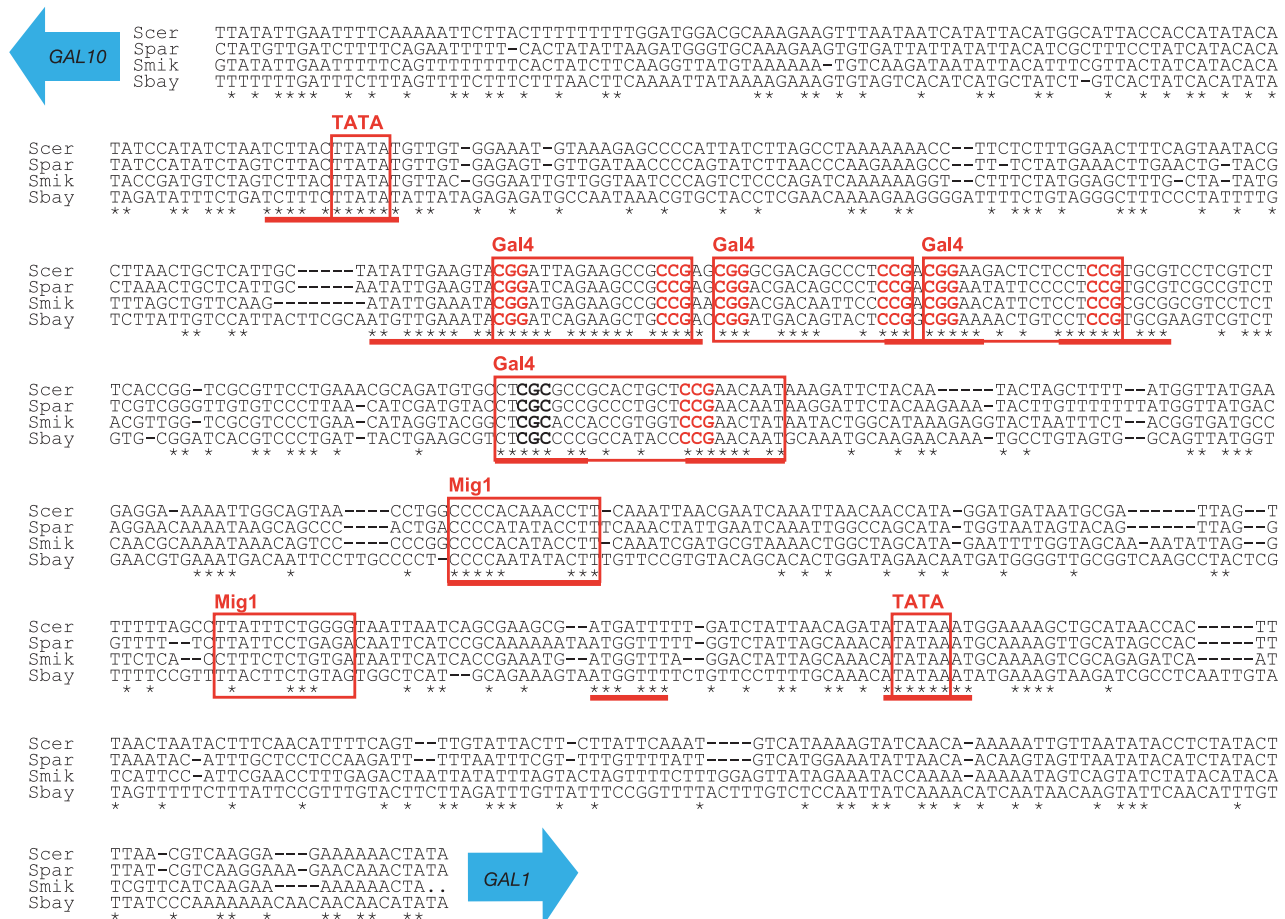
GAL10

Scer TTATATTGAATTTTCAAAAATTCTTACTTTTTTTTTGGATGGACGCAAAGAAGTTTAATAATCATATTACATGGCATTACCACCATATACA
Spar CTATGTTGATCTTTTCAGAATTTTT-CACTATATTAAGATGGGTGCAAAGAAGTGTGATTATTATATTACATCGCTTTCCTATCATACACA
Smik GTATATTGATTTTTCAGTTTTTTTCTTCACTATCTTCAAGGTTATGTAAAAAA-TGTCAAGATAATATTACATTTCGTTACTATCATACACA
Sbay TTTTTTTGATTTCTTTAGTTTTCTTTCTTTAACTTCAAAATTATAAAAGAAAGTGTAGTCACATCATGCTATCT-GTCACTATCACATATA

Scer TATCCATATCTAATCTTACTTATATGTTGT-GGAAAT-GTAAAGAGCCCCATTATCTTAGCCTAAAAAAACC--TTCTCTTTGGAACTTTCAGTAATACG
Spar TATCCATATCTAGTCTTACTTATATGTTGT-GAGAGT-GTTGATAACCCCAGTATCTTAACCCAAGAAAGCC--TT-TCTATGAAACTTGAACTG-TACG
Smik TACCGATGTCTAGTCTTACTTATATGTTAC-GGGAATTGTTGGTAATCCCAGTCTCCCAGATCAAAAAAGGT--CTTTCTATGGAGCTTTG-CTA-TATG
Sbay TAGATATTTCTGATCTTTCTTATATTATATAGAGAGATGCCAATAAACGTGCTACCTCGAACAAAAGAAGGGGATTTTCTGTAGGGCTTTCCCTATTTTG

TATA

Gal4 Gal4 Gal4

Scer CTTAACTGCTCATTGC-----TATATTGAAGTACGGATTAGAAGCCGCCGAGCGGGCGACAGCCCTCCGACGGAAGACTCTCCTCCGTGCGTCCTCGTCT
Spar CTAAACTGCTCATTGC-----AATATTGAAGTACGGATCAGAAGCCGCCGAGCGGACGACAGCCCTCCGACGGAATATTCCCCTCCGTGCGTCGCCCGTCT
Smik TTTAGCTGTTCAAG--------ATATTGAAATACGGATGAGAAGCCGCCGAACGGACGACAATTCCCCGACGGAACATTCTCCTCCGCGCGGCGTCCTCT
Sbay TCTTATTGTCCATTACTTCGCAATGTTGAAATACGGATCAGAAGCTGCCGACCGGATGACAGTACTCCGCCGGAAAACTGTCCTCCGTGCGAAGTCGTCT

Gal4

Scer TCACCGG-TCGCGTTCCTGAAACGCAGATGTGCCTCGCGCCGCACTGCTCCGAACAATAAAGATTCTACAA-----TACTAGCTTTT--ATGGTTATGAA
Spar TCGTCGGGTTGTGTCCCTTAA-CATCGATGTACCTCGCGCCGCCCTGCTCCGAACAATAAGGATTCTACAAGAAA-TACTTGTTTTTTTATGGTTATGAC
Smik ACGTTGG-TCGCGTCCCTGAA-CATAGGTACGGCTCGCACCACCGTGGTCCGAACTATAATACTGGCATAAAGAGGTACTAATTTCT--ACGGTGATGCC
Sbay GTG-CGGATCACGTCCCTGAT-TACTGAAGCGTCTCGCCCCGCCATACCCCGAACAATGCAAATGCAAGAACAAA-TGCCTGTAGTG--GCAGTTATGGT

Mig1

Scer GAGGA-AAAATTGGCAGTAA----CCTGGCCCCACAAACCTT-CAAATTAACGAATCAAATTAACAACCATA-GGATGATAATGCGA------TTAG--T
Spar AGGAACAAAATAAGCAGCCC----ACTGACCCCATATACTTTCAAACTATTGAATCAAATTGGCCAGCATA-TGGTAATAGTACAG------TTAG--G
Smik CAACGCAAAATAAACAGTCC----CCCGGCCCCACATACCTT-CAAATCGATGCGTAAAACTGGCTAGCATA-GAATTTTGGTAGCAA-AATATTAG--G
Sbay GAACGTGAAATGACAATTCCTTGCCCCT-CCCCAATATACTTTGTTCCGTGTACAGCACACTGGATAGAACAATGATGGGGTTGCGGTCAAGCCTACTCG

Mig1 TATA

Scer TTTTTAGCCTTATTTCTGGGGTAATTAATCAGCGAAGCG--ATGATTTTT-GATCTATTAACAGATATATAAATGGAAAAGCTGCATAACCAC-----TT
Spar GTTTT--TCTTATTTCTGAGACAATTCATCCGCAAAAAAATAATGGTTTTT-GGTCTATTAGCAAACATATAAATGCAAAAGTTGCATAGCCAC-----TT
Smik TTCTCA--CCTTTCTTCTGTGATAATTCATCACCGAAATG--ATGGTTTA--GGACTATTAGCAAACATATAAATGCAAAAGTCGCAGAGATCA-----AT
Sbay TTTTCCGTTTACTTCTGTAGTGGCTCAT--GCAGAAAGTAATGGTTTTCTGTTCCTTTTGCAAACATATAAATATGAAAGTAAGATCGCCTCAATTGTA

Scer TAACTAATACTTTCAACATTTTCAGT--TTGTATTACTT-CTTATTCAAAT----GTCATAAAAGTATCAACA-AAAAATTGTTAATATACCTCTATACT
Spar TAAATAC-ATTTGCTCCTCCAAGATT--TTTAATTTCGT-TTTGTTTTATT----GTCATGGAAATATTAACA-ACAAGTAGTTAATATACATCTATACT
Smik TCATTCC-ATTCGAACCTTTGAGACTAATTATATTTAGTACTAGTTTTCTTTGGAGTTATAGAAATACCAAAA-AAAAATAGTCAGTATCTATACATACA
Sbay TAGTTTTTCTTTATTCCGTTTGTACTTCTTAGATTTGTTATTTCCGGTTTTACTTTGTCTCCAATTATCAAAACATCAATAACAAGTATTCAACATTTGT

Scer TTAA-CGTCAAGGA---GAAAAAACTATA
Spar TTAT-CGTCAAGGAAA-GAACAAACTATA
Smik TCGTTCATCAAGAA----AAAAAACTA..
Sbay TTATCCCAAAAAAACAACAACAACATATA

GAL1